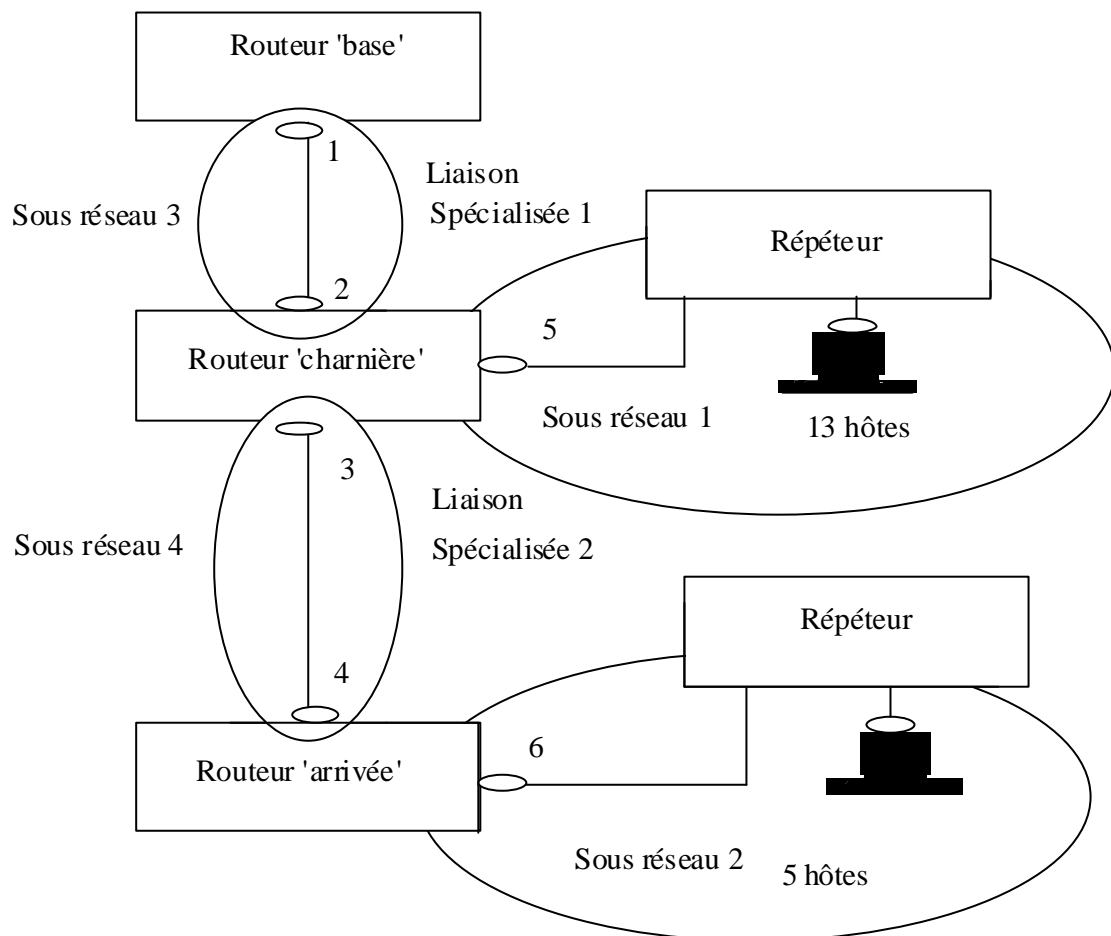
Routeur 'base'

1

Sous réseau 3

Liaison Spécialisée 1

Répéteur

2

5

Routeur 'charnière'

Sous réseau 1

13 hôtes

3

Liaison Spécialisée 2

Sous réseau 4

Répéteur

4

6

Routeur 'arrivée'

Sous réseau 2

5 hôtes